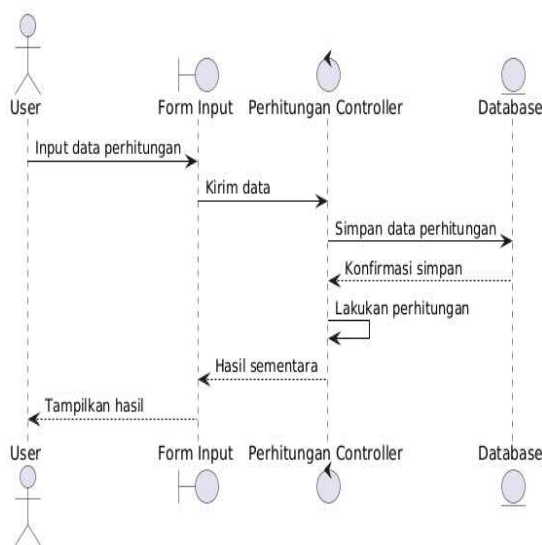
User

Form Input

Perhitungan Controller

Database

Input data perhitungan

Kirim data

Simpan data perhitungan

Konfirmasi simpan

Lakukan perhitungan

Hasil sementara

Tampilkan hasil

User

Form Input

Perhitungan Controller

Database